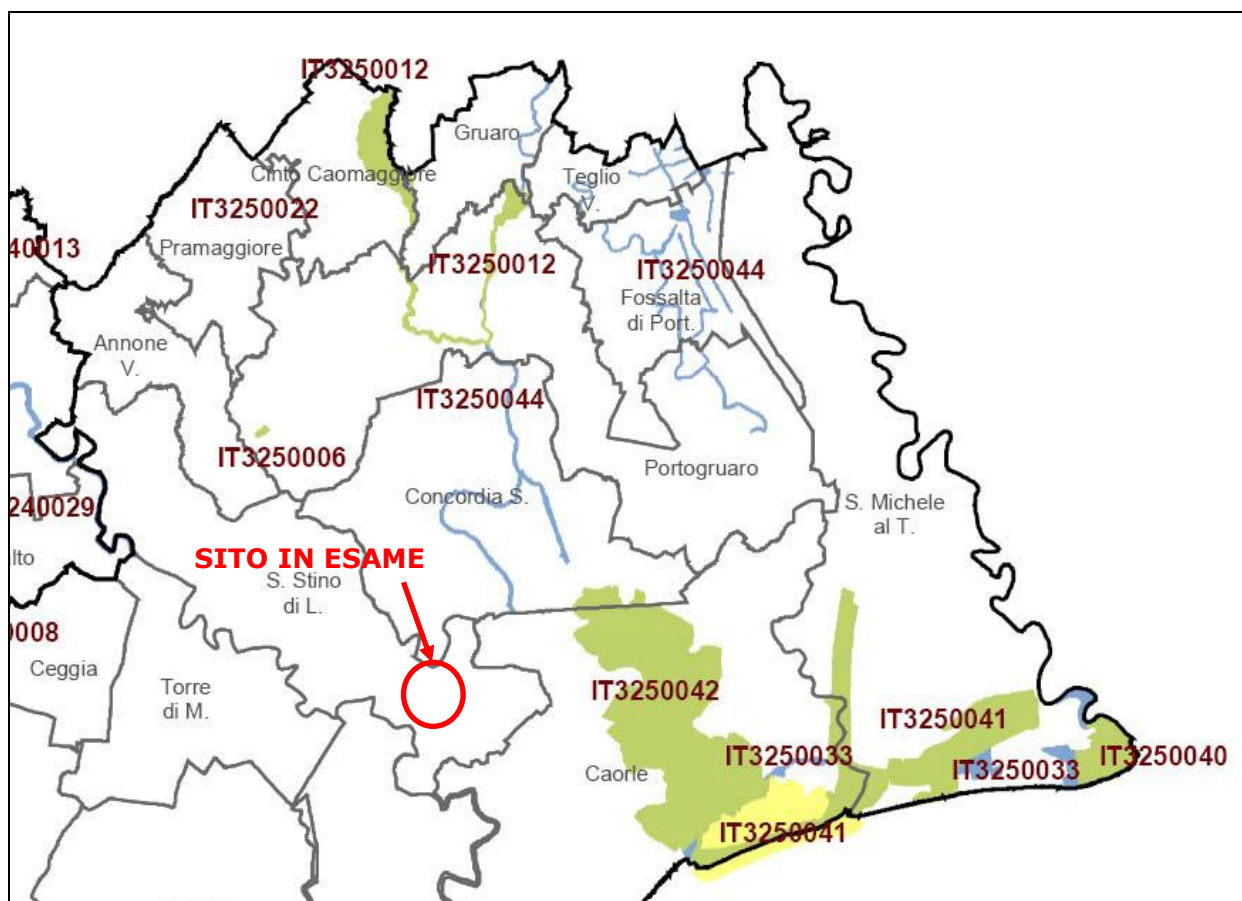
IT3250012
Gruaro
Cinto Caomaggiore
Teglio V.
IT3250022
40013
Pramaggiore
IT3250012
IT3250044
Fossalta di Port.
Annone V.
IT3250044
IT3250006
Portogruaro
Concordia S.
240029
S. Michele al T.
SITO IN ESAME
lto
S. Stino di L.
0008
Ceggia
Torre di M.
IT3250042
IT3250041
IT3250033
IT3250033
IT3250040
Caorle
IT3250041